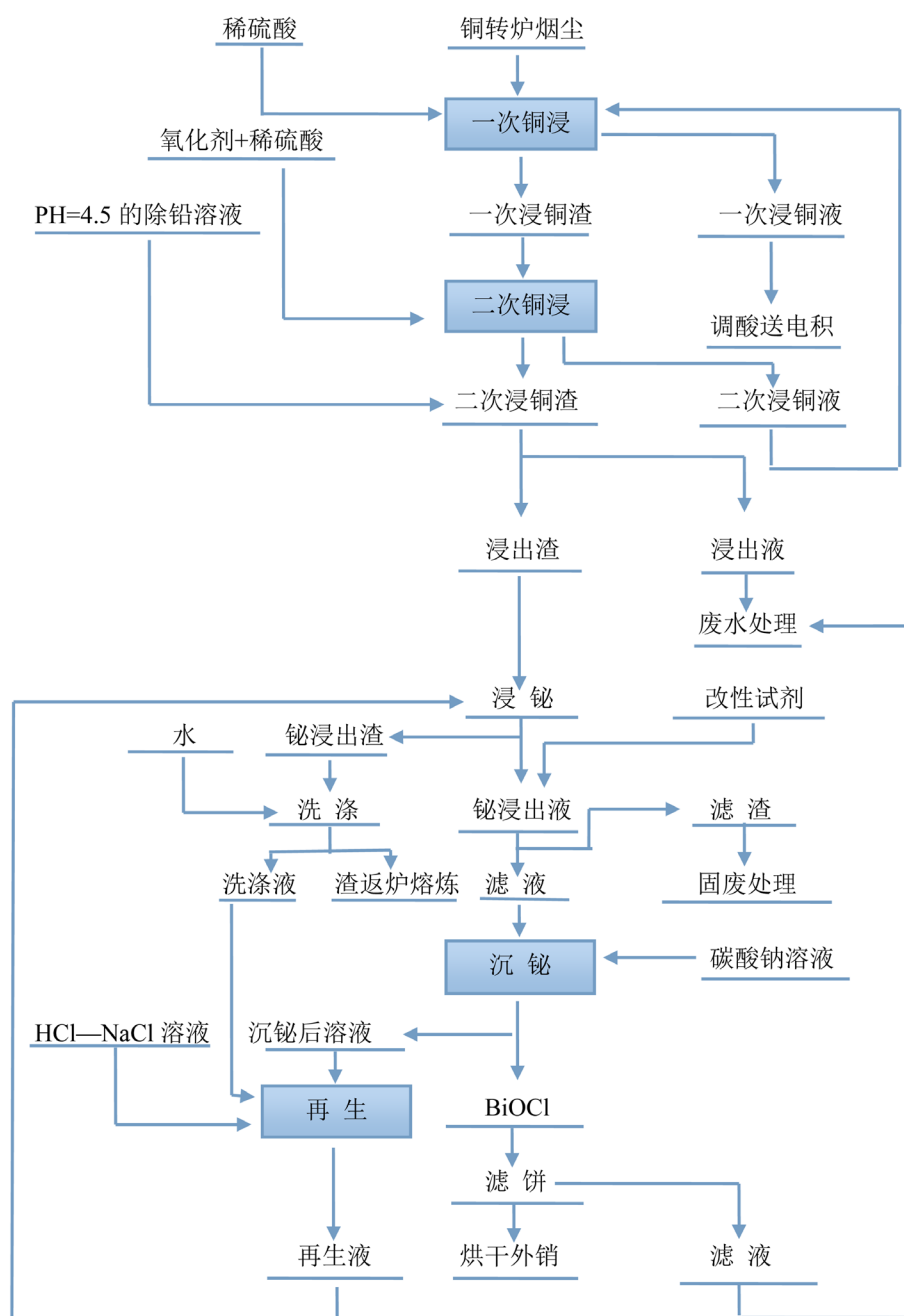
稀硫酸
铜转炉烟尘
一次铜浸
氧化剂+稀硫酸
PH=4.5 的除铅溶液
一次浸铜渣
一次浸铜液
二次铜浸
调酸送电积
二次浸铜渣
二次浸铜液
浸出渣
浸出液
废水处理
浸 铋
改性试剂
水
铋浸出渣
洗 涤
铋浸出液
滤 渣
洗涤液
渣返炉熔炼
滤 液
固废处理
沉 铋
碳酸钠溶液
HCl—NaCl 溶液
沉铋后溶液
再 生
BiOCl
滤 饼
再生液
烘干外销
滤 液